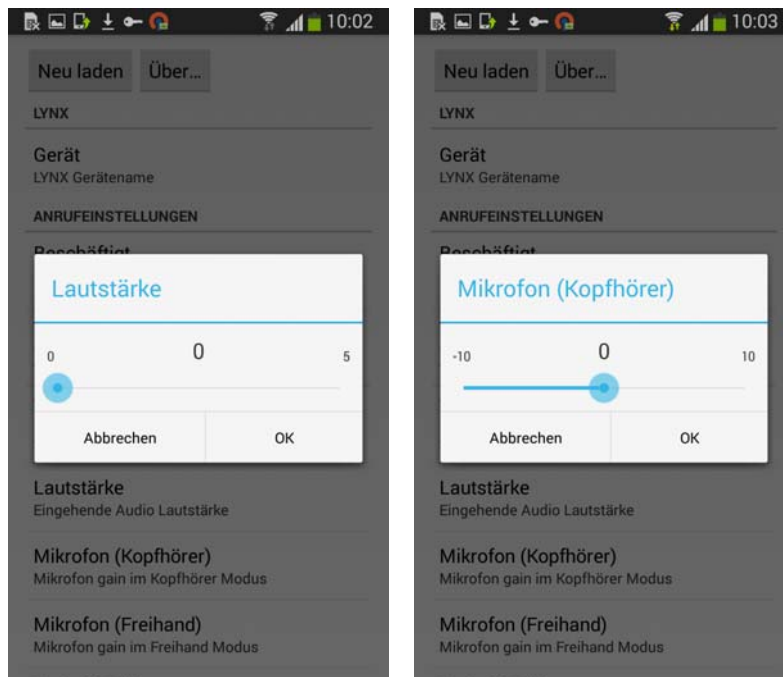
10:02

Neu laden Über...

LYNX

Gerät
LYNX Gerätename

ANRUFEINSTELLUNGEN

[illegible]

Lautstärke

0 0 5

Abbrechen OK

Lautstärke
Eingehende Audio Lautstärke

Mikrofon (Kopfhörer)
Mikrofon gain im Kopfhörer Modus

Mikrofon (Freihand)
Mikrofon gain im Freihand Modus

10:03

Neu laden Über...

LYNX

Gerät
LYNX Gerätename

ANRUFEINSTELLUNGEN

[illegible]

Mikrofon (Kopfhörer)

-10 0 10

Abbrechen OK

Lautstärke
Eingehende Audio Lautstärke

Mikrofon (Kopfhörer)
Mikrofon gain im Kopfhörer Modus

Mikrofon (Freihand)
Mikrofon gain im Freihand Modus